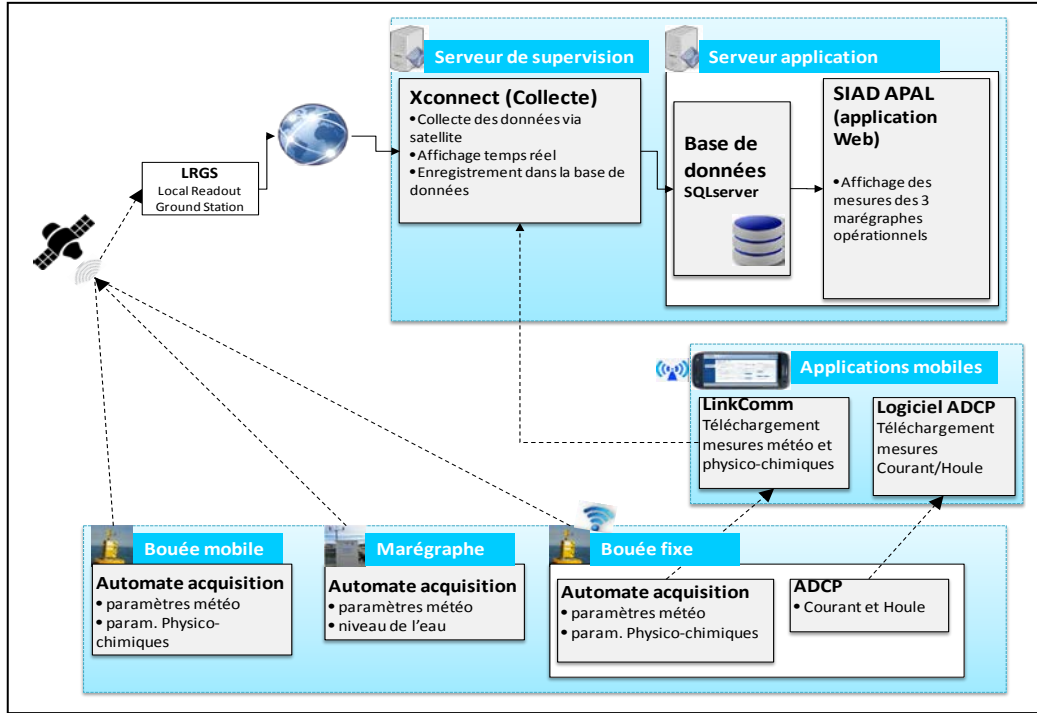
Serveur de supervision

Xconnect (Collecte)
• Collecte des données via satellite
• Affichage temps réel
• Enregistrement dans la base de données

Serveur application

Base de données
SQLserver

SIAD APAL (application Web)
• Affichage des mesures des 3 marégraphes opérationnels

LRGS
Local Readout Ground Station

Applications mobiles

LinkComm
Téléchargement mesures météo et physico-chimiques

Logiciel ADCP
Téléchargement mesures Courant/Houle

Bouée mobile
Automate acquisition
• paramètres météo
• param. Physico-chimiques

Marégraphe
Automate acquisition
• paramètres météo
• niveau de l'eau

Bouée fixe
Automate acquisition
• paramètres météo
• param. Physico-chimiques

ADCP
• Courant et Houle